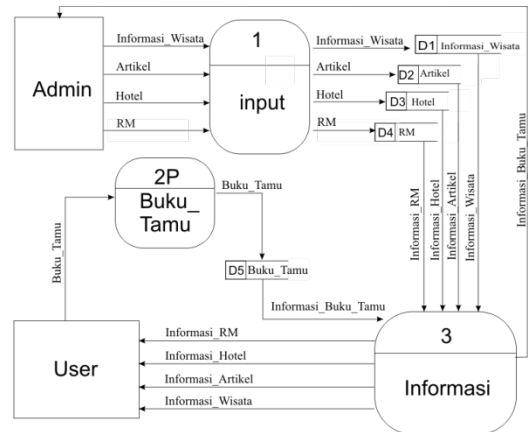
Admin

Informasi_Wisata

Artikel

Hotel

RM

1

input

Informasi_Wisata

D1 Informasi_Wisata

Artikel

D2 Artikel

Hotel

D3 Hotel

RM

D4 RM

Informasi_Buku_Tamu

2P

Buku_Tamu

Buku_Tamu

Buku_Tamu

D5 Buku_Tamu

Informasi_RM

Informasi_Hotel

Informasi_Artikel

Informasi_Wisata

Informasi_Buku_Tamu

User

Informasi_RM

Informasi_Hotel

Informasi_Artikel

Informasi_Wisata

3

Informasi